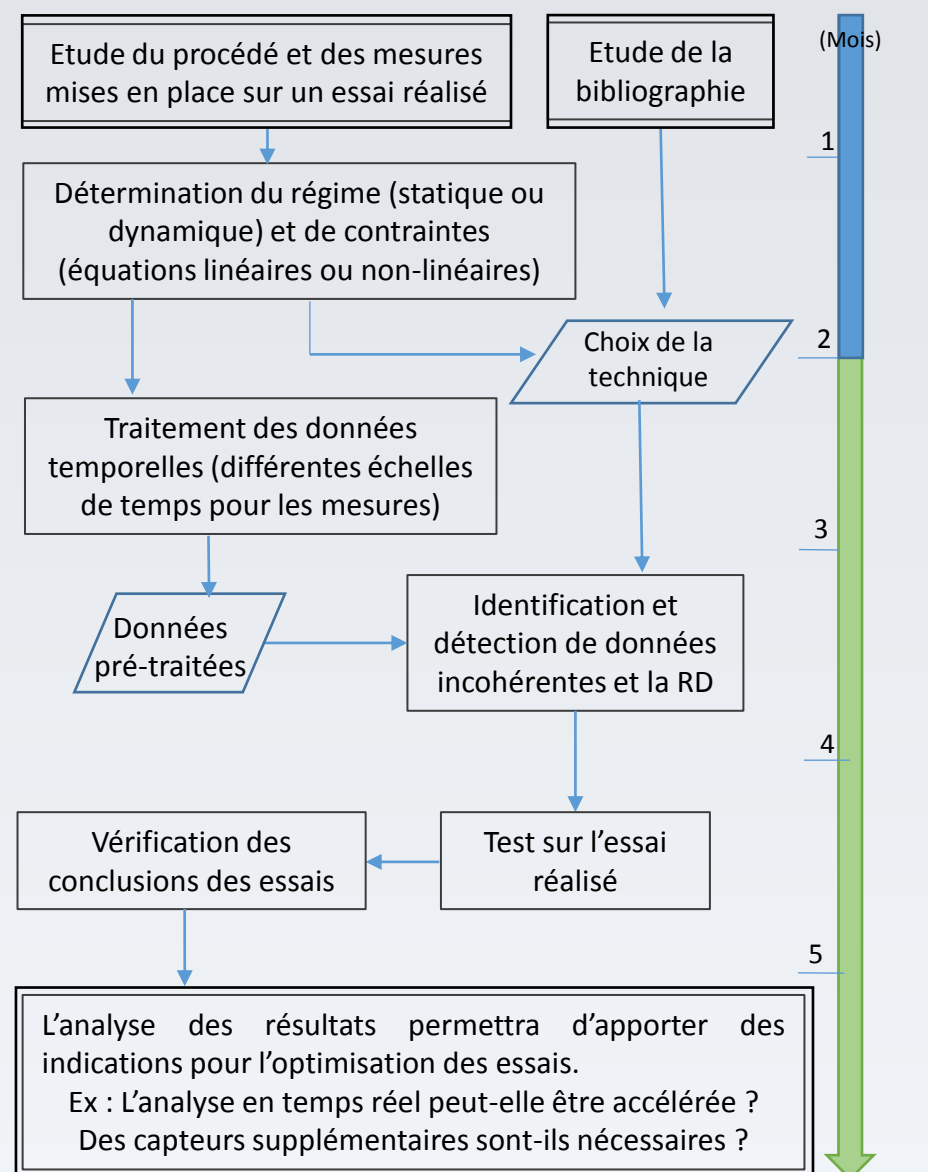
Etude du procédé et des mesures mises en place sur un essai réalisé

Etude de la bibliographie

(Mois)

1

Détermination du régime (statique ou dynamique) et de contraintes (équations linéaires ou non-linéaires)

Choix de la technique

2

Traitement des données temporelles (différentes échelles de temps pour les mesures)

3

Données pré-traitées

Identification et détection de données incohérentes et la RD

4

Vérification des conclusions des essais

Test sur l'essai réalisé

5

L'analyse des résultats permettra d'apporter des indications pour l'optimisation des essais.
Ex : L'analyse en temps réel peut-elle être accélérée ?
Des capteurs supplémentaires sont-ils nécessaires ?